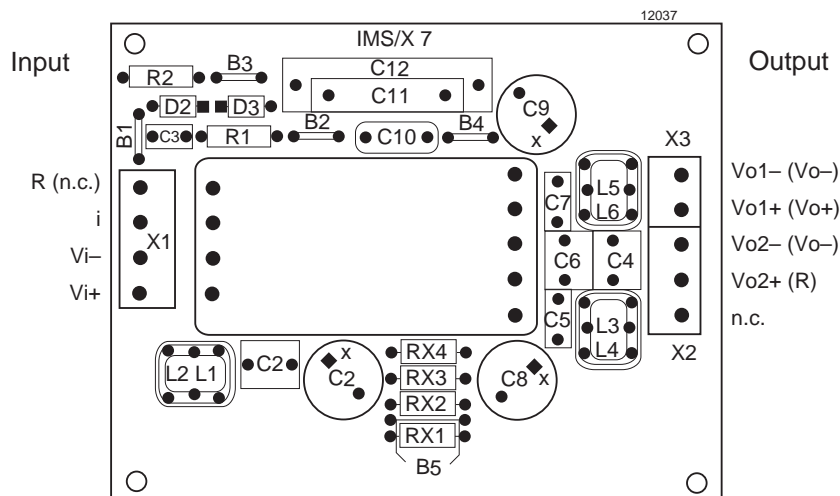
12037

IMS/X 7

Input

Output

R2
B3
C12
C11
D2
D3
C9
x
B1
C3
R1
B2
C10
B4
X3

R (n.c.)
i
Vi–
Vi+

X1

L5
L6
C7
C6
C4
C5
L3
L4

Vo1– (Vo–)
Vo1+ (Vo+)
Vo2– (Vo–)
Vo2+ (R)
n.c.

X2

L2 L1
C2
x
C2
RX4
RX3
RX2
RX1
C8
x
B5